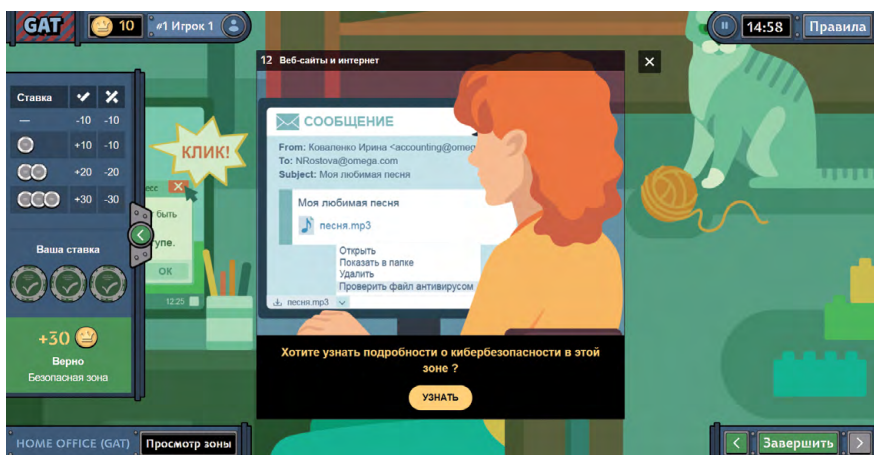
GAT 10 #1 Игрок 1

14:58 Правила

| Ставка | ✔ | ✖ |
|---|---|---|
| — | -10 | -10 |
| | +10 | -10 |
| | +20 | -20 |
| | +30 | -30 |

Ваша ставка

+30

Верно

Безопасная зона

КЛИК!

есс

быть

упе.

OK

12:25

12 Веб-сайты и интернет

СООБЩЕНИЕ

From: Коваленко Ирина <accounting@omeg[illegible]

To: NRostova@omega.com

Subject: Моя любимая песня

Моя любимая песня

песня.mp3

Открыть

Показать в папке

Удалить

Проверить файл антивирусом

песня.mp3

Хотите узнать подробности о кибербезопасности в этой зоне ?

УЗНАТЬ

HOME OFFICE (GAT) Просмотр зоны

Завершить